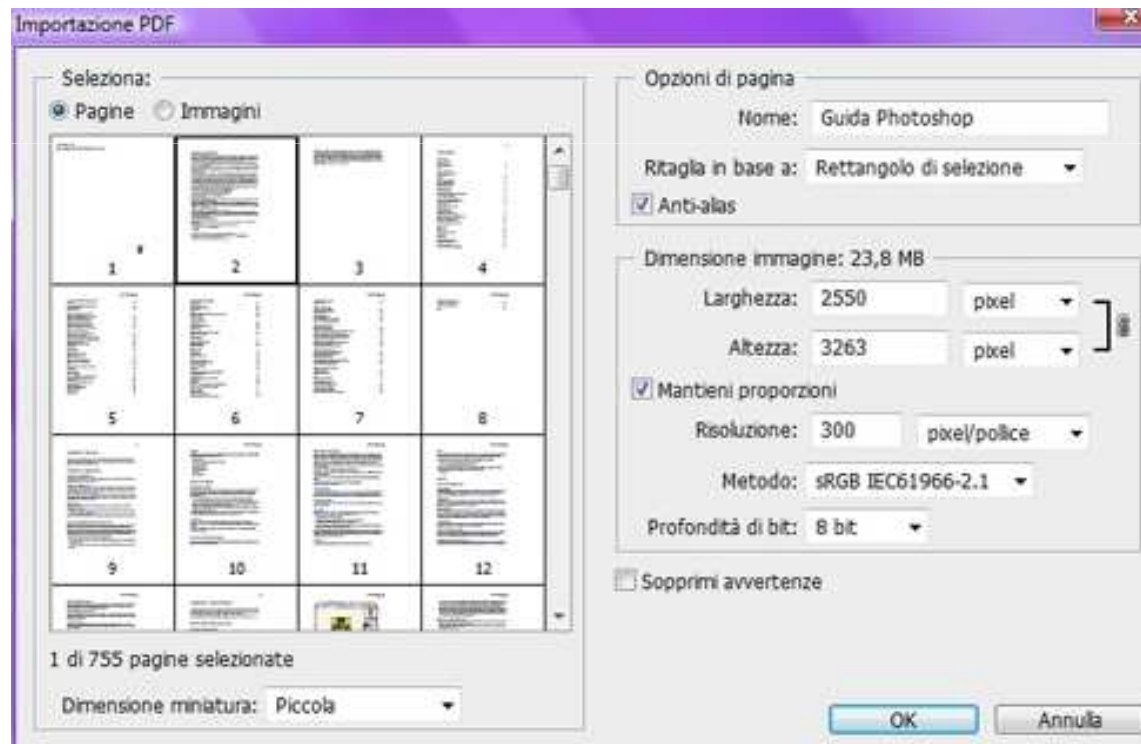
Importazione PDF

Seleziona:
Pagine Immagini

1 2 3 4
5 6 7 8
9 10 11 12

1 di 755 pagine selezionate

Dimensione miniatura: Piccola

Opzioni di pagina
Nome: Guida Photoshop
Ritaglia in base a: Rettangolo di selezione
Anti-alias

Dimensione immagine: 23,8 MB
Larghezza: 2550 pixel
Altezza: 3263 pixel
Mantieni proporzioni
Risoluzione: 300 pixel/pollice
Metodo: sRGB IEC61966-2.1
Profondità di bit: 8 bit

Sopprimi avvertenze

OK Annulla